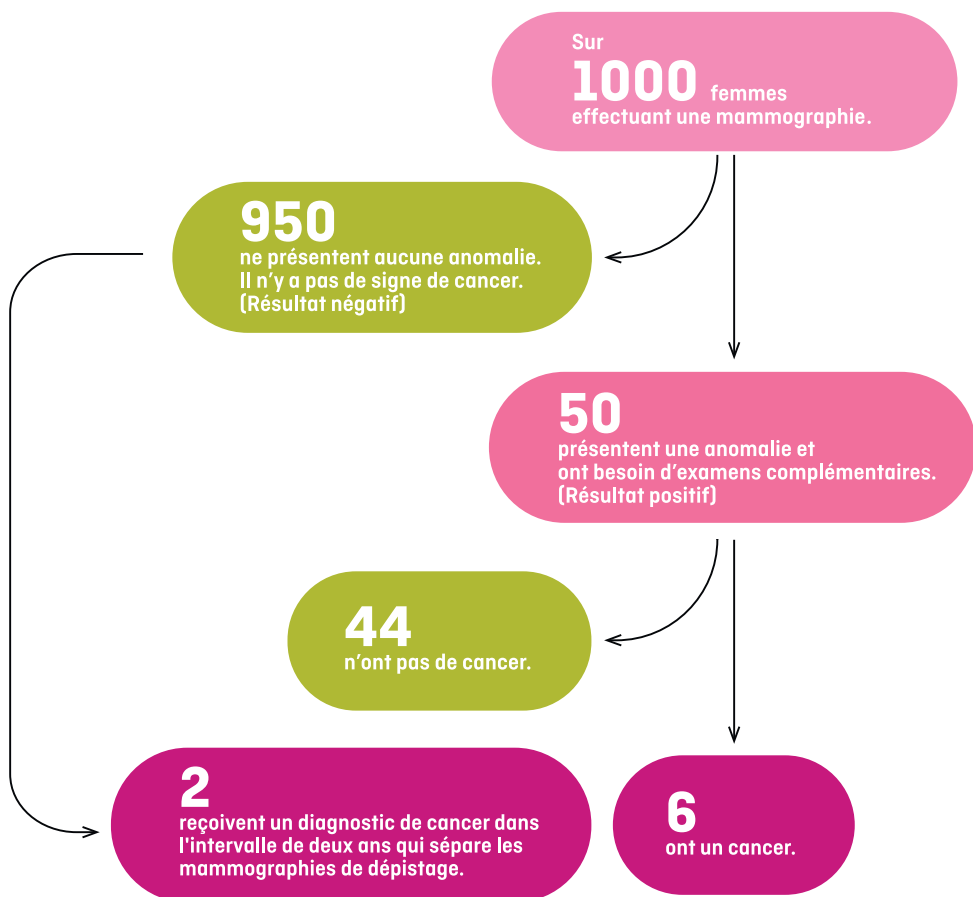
Sur
1000 femmes
effectuant une mammographie.

950
ne présentent aucune anomalie.
Il n'y a pas de signe de cancer.
(Résultat négatif)

50
présentent une anomalie et
ont besoin d'examens complémentaires.
(Résultat positif)

44
n'ont pas de cancer.

2
reçoivent un diagnostic de cancer dans l'intervalle de deux ans qui sépare les mammographies de dépistage.

6
ont un cancer.